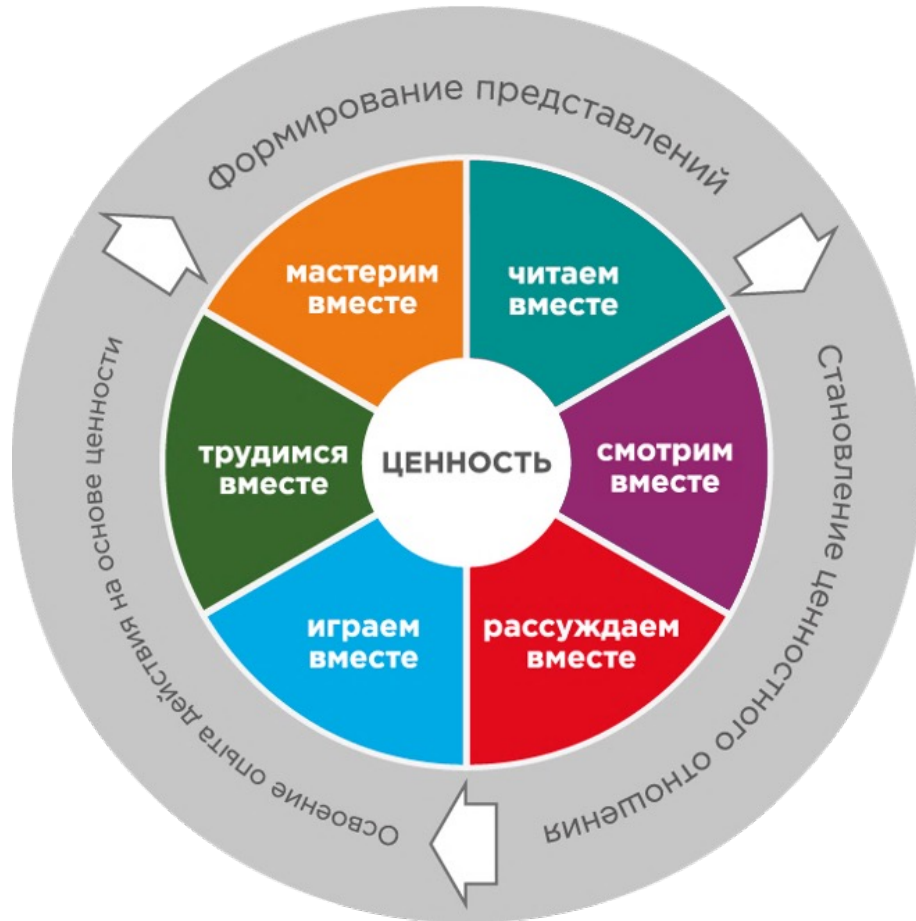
Формирование представлений

Становление ценностного отношения

Освоение опыта действия на основе ценности

мастерим вместе

читаем вместе

трудимся вместе

ЦЕННОСТЬ

смотрим вместе

играем вместе

рассуждаем вместе